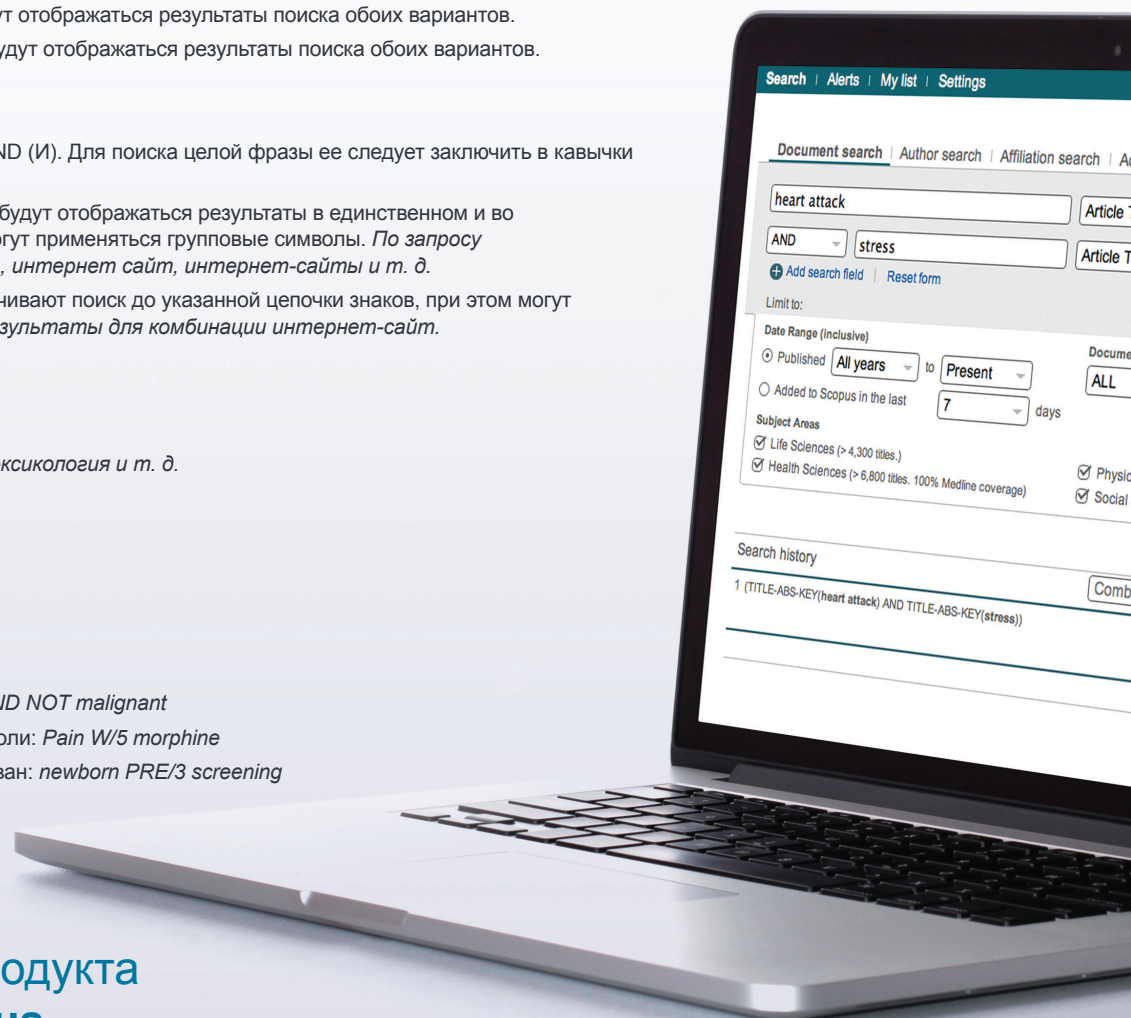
ут отображаться результаты поиска обоих вариантов.
удут отображаться результаты поиска обоих вариантов.

ND (И). Для поиска целой фразы ее следует заключить в кавычки

будут отображаться результаты в единственном и во огут применяться групповые символы. *По запросу , интернет сайт, интернет-сайты и т. д.*
чивают поиск до указанной цепочки знаков, при этом могут *зультаты для комбинации интернет-сайт.*

*ксикология и т. д.*

*ID NOT malignant*
оли: *Pain W/5 morphine*
ван: *newborn PRE/3 screening*

одукта

Search | Alerts | My list | Settings

Document search | Author search | Affiliation search | A

heart attack
Article T
AND
stress
Article T
Add search field | Reset form
Limit to:
Date Range (inclusive)
Published All years to Present
Added to Scopus in the last 7 days
Docume
ALL
Subject Areas
Life Sciences (> 4,300 titles.)
Health Sciences (> 6,800 titles. 100% Medline coverage)
Physic
Social

Search history
Comb
1 (TITLE-ABS-KEY(heart attack) AND TITLE-ABS-KEY(stress))